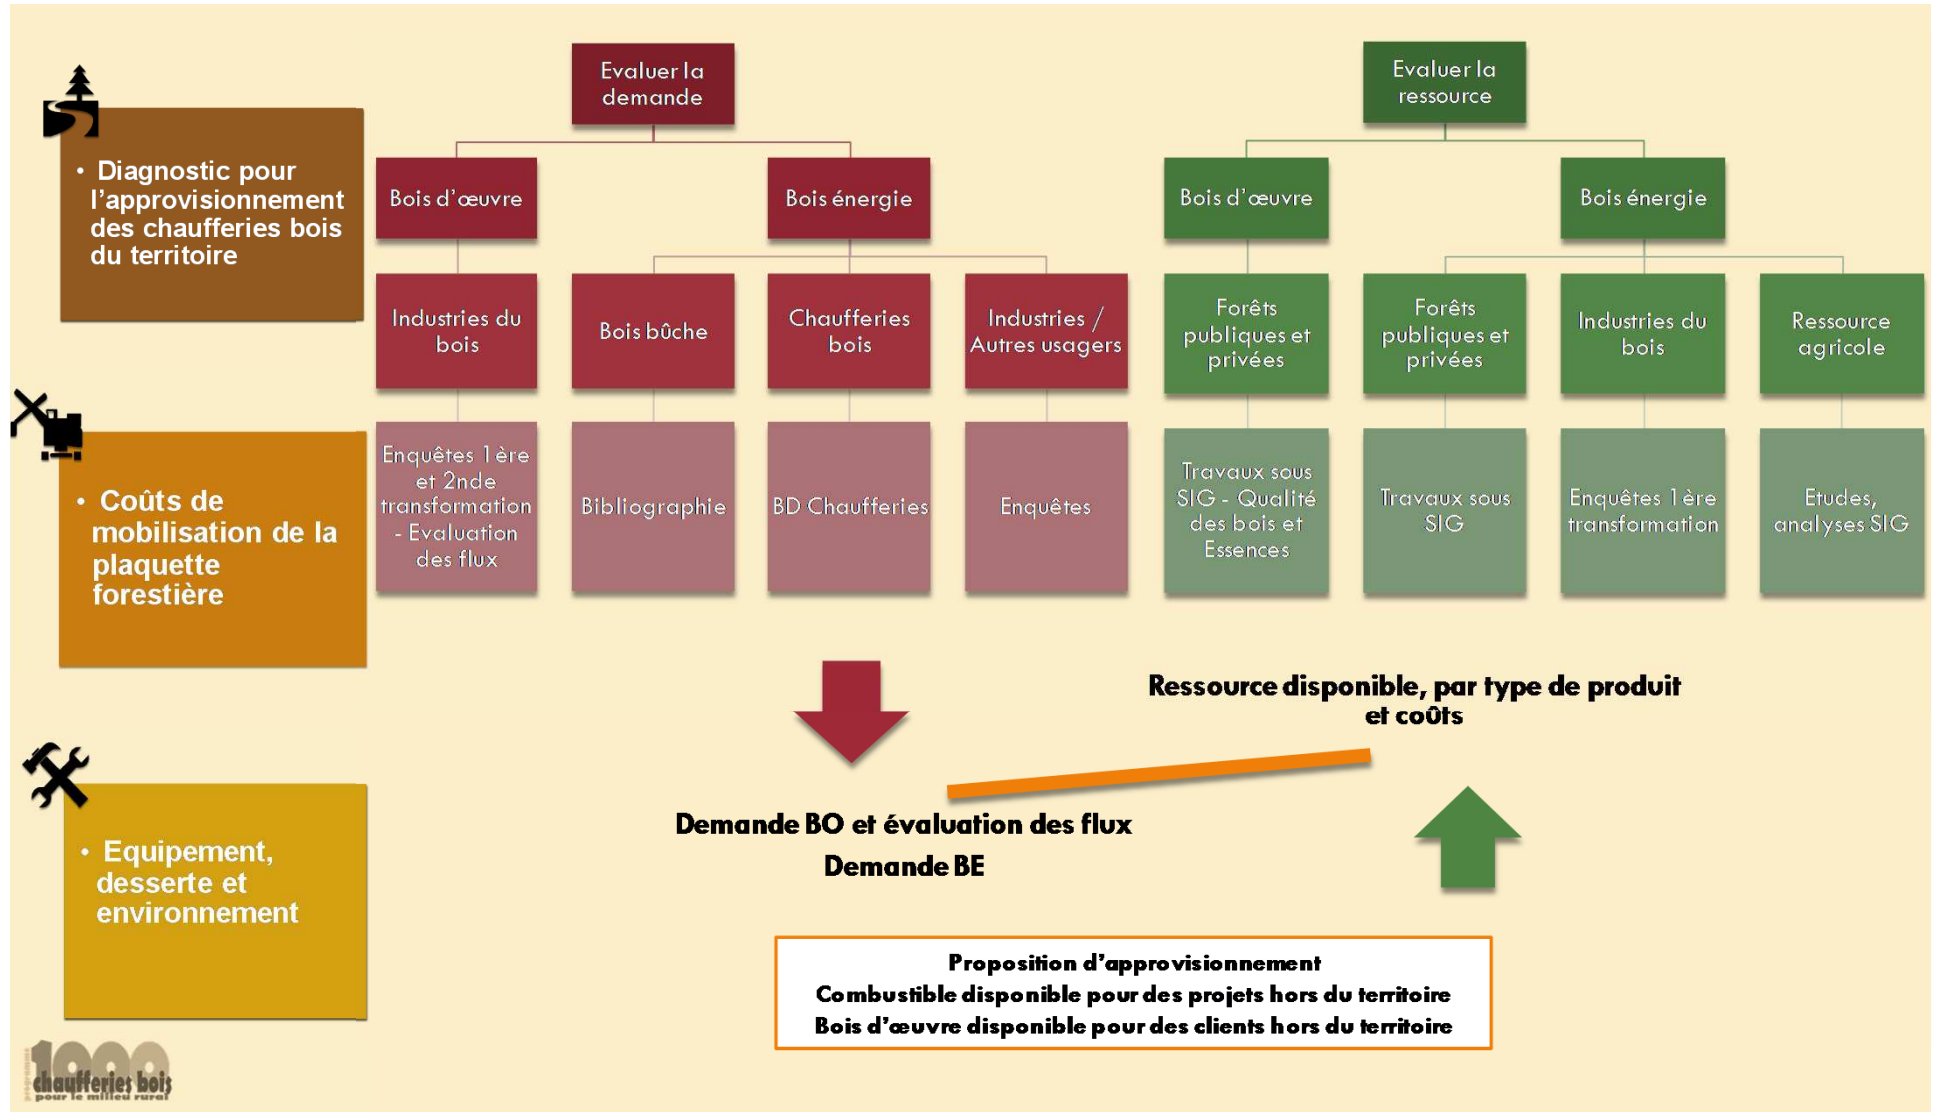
• Diagnostic pour l'approvisionnement des chaufferies bois du territoire

• Coûts de mobilisation de la plaquette forestière

• Equipement, desserte et environnement

Evaluer la demande

Bois d'œuvre

Bois énergie

Industries du bois

Bois bûche

Chaufferies bois

Industries / Autres usagers

Enquêtes 1ère et 2nde transformation - Evaluation des flux

Bibliographie

BD Chaufferies

Enquêtes

Evaluer la ressource

Bois d'œuvre

Bois énergie

Forêts publiques et privées

Forêts publiques et privées

Industries du bois

Ressource agricole

Travaux sous SIG - Qualité des bois et Essences

Travaux sous SIG

Enquêtes 1ère transformation

Etudes, analyses SIG

Ressource disponible, par type de produit et coûts

Demande BO et évaluation des flux

Demande BE

Proposition d'approvisionnement
Combustible disponible pour des projets hors du territoire
Bois d'œuvre disponible pour des clients hors du territoire

1000 chaufferies bois pour le milieu rural